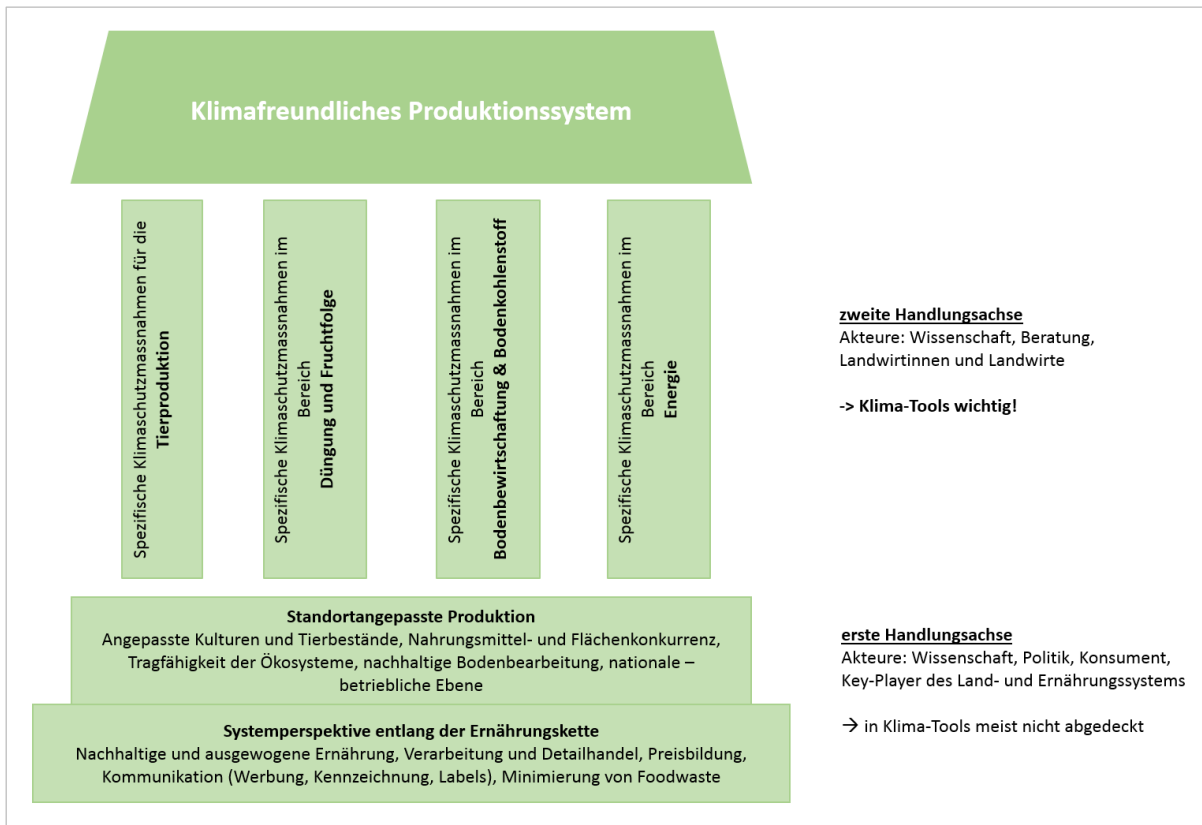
Klimafreundliches Produktionssystem

Spezifische Klimaschutzmassnahmen für die **Tierproduktion**

Spezifische Klimaschutzmassnahmen im Bereich **Düngung und Fruchtfolge**

Spezifische Klimaschutzmassnahmen im Bereich **Bodenbewirtschaftung & Bodenkohlenstoff**

Spezifische Klimaschutzmassnahmen im Bereich **Energie**

zweite Handlungsachse
Akteure: Wissenschaft, Beratung, Landwirtinnen und Landwirte

-> Klima-Tools wichtig!

Standortangepasste Produktion
Angepasste Kulturen und Tierbestände, Nahrungsmittel- und Flächenkonkurrenz, Tragfähigkeit der Ökosysteme, nachhaltige Bodenbearbeitung, nationale – betriebliche Ebene

Systemperspektive entlang der Ernährungskette
Nachhaltige und ausgewogene Ernährung, Verarbeitung und Detailhandel, Preisbildung, Kommunikation (Werbung, Kennzeichnung, Labels), Minimierung von Foodwaste

erste Handlungsachse
Akteure: Wissenschaft, Politik, Konsument, Key-Player des Land- und Ernährungssystems

→ in Klima-Tools meist nicht abgedeckt